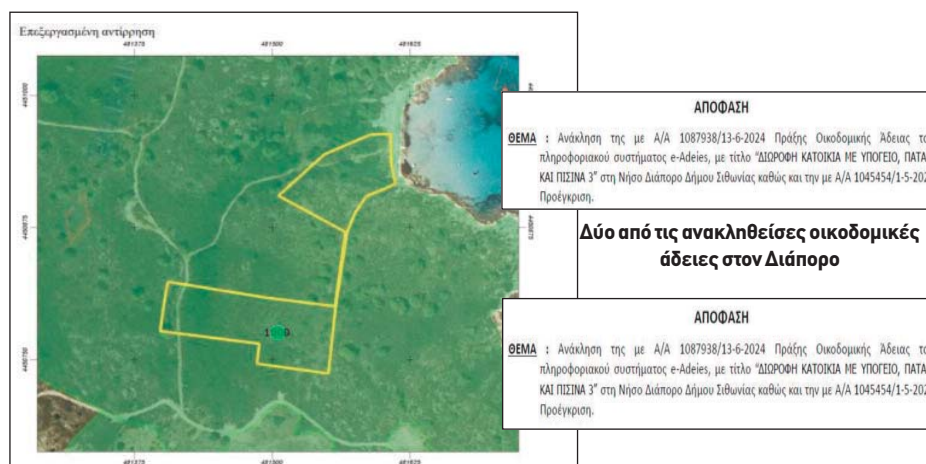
Επεξεργασμένη αντίρρηση

481375 481500 481625

4490000

4489875

4489750

1 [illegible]

481375 481500 481625

ΑΠΟΦΑΣΗ

ΘΕΜΑ : Ανάκληση της με Α/Α 1087938/13-6-2024 Πράξης Οικοδομικής Άδειας το πληροφοριακού συστήματος e-Adeies, με τίτλο "ΔΙΩΡΟΦΗ ΚΑΤΟΙΚΙΑ ΜΕ ΥΠΟΓΕΙΟ, ΠΑΤΑ ΚΑΙ ΠΙΣΙΝΑ 3" στη Νήσο Διάπορο Δήμου Σιθωνίας καθώς και την με Α/Α 1045454/1-5-202 Προέγκριση.

Δύο από τις ανακληθείσες οικοδομικές άδειες στον Διάπορο

ΑΠΟΦΑΣΗ

ΘΕΜΑ : Ανάκληση της με Α/Α 1087938/13-6-2024 Πράξης Οικοδομικής Άδειας το πληροφοριακού συστήματος e-Adeies, με τίτλο "ΔΙΩΡΟΦΗ ΚΑΤΟΙΚΙΑ ΜΕ ΥΠΟΓΕΙΟ, ΠΑΤΑ ΚΑΙ ΠΙΣΙΝΑ 3" στη Νήσο Διάπορο Δήμου Σιθωνίας καθώς και την με Α/Α 1045454/1-5-202 Προέγκριση.